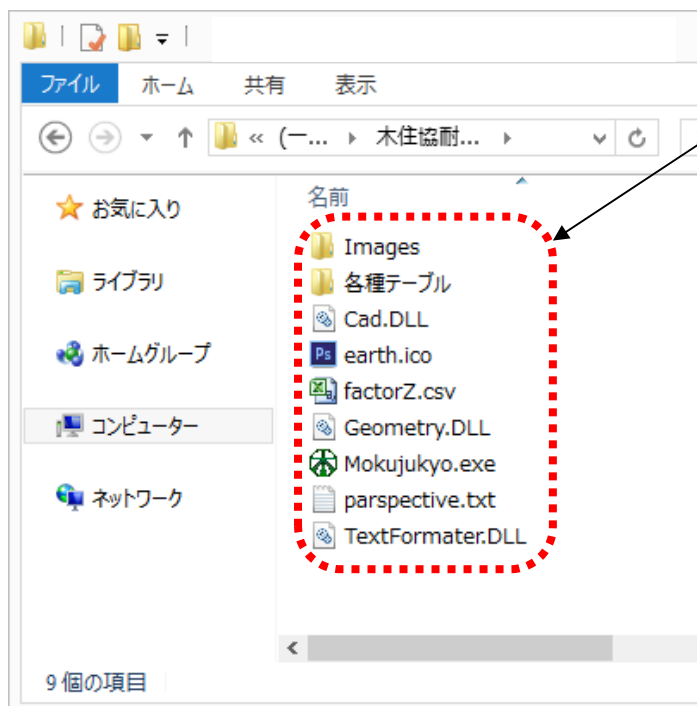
ファイル ホーム 共有 表示

« (一... ▸ 木住協耐... ▸

お気に入り

ライブラリ

ホームグループ

コンピューター

ネットワーク

名前

Images
各種テーブル
Cad.DLL
earth.ico
factorZ.csv
Geometry.DLL
Mokujukyo.exe
parspective.txt
TextFormater.DLL

9 個の項目